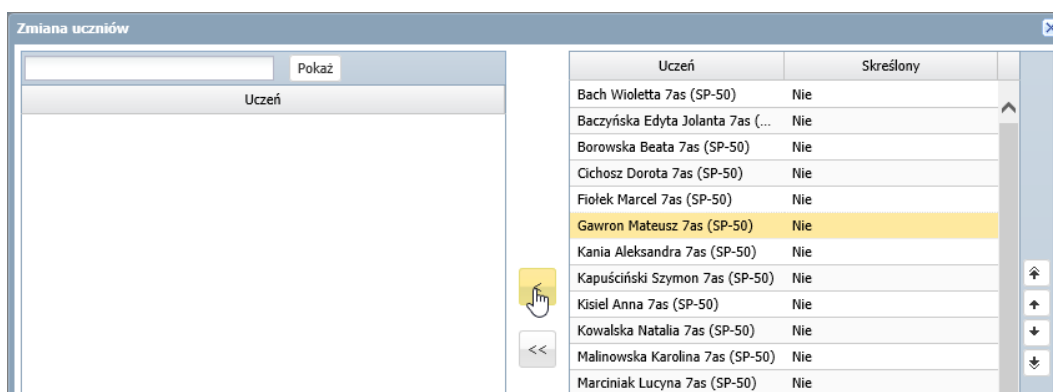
Zmiana uczniów

Pokaż

Uczeń

| Uczeń | Skreślony |
|---|---|
| Bach Wioletta 7as (SP-50) | Nie |
| Baczyńska Edyta Jolanta 7as (... | Nie |
| Borowska Beata 7as (SP-50) | Nie |
| Cichosz Dorota 7as (SP-50) | Nie |
| Fiołek Marcel 7as (SP-50) | Nie |
| Gawron Mateusz 7as (SP-50) | Nie |
| Kania Aleksandra 7as (SP-50) | Nie |
| Kapuściński Szymon 7as (SP-50) | Nie |
| Kisiel Anna 7as (SP-50) | Nie |
| Kowalska Natalia 7as (SP-50) | Nie |
| Malinowska Karolina 7as (SP-50) | Nie |
| Marciniak Lucyna 7as (SP-50) | Nie |

<

<<